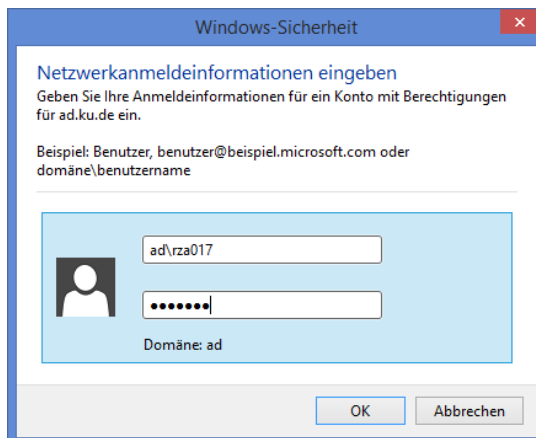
Windows-Sicherheit

Netzwerkanmeldeinformationen eingeben

Geben Sie Ihre Anmeldeinformationen für ein Konto mit Berechtigungen für ad.ku.de ein.

Beispiel: Benutzer, benutzer@beispiel.microsoft.com oder domäne\benutzername

ad\rza017

•••••••

Domäne: ad

OK

Abbrechen